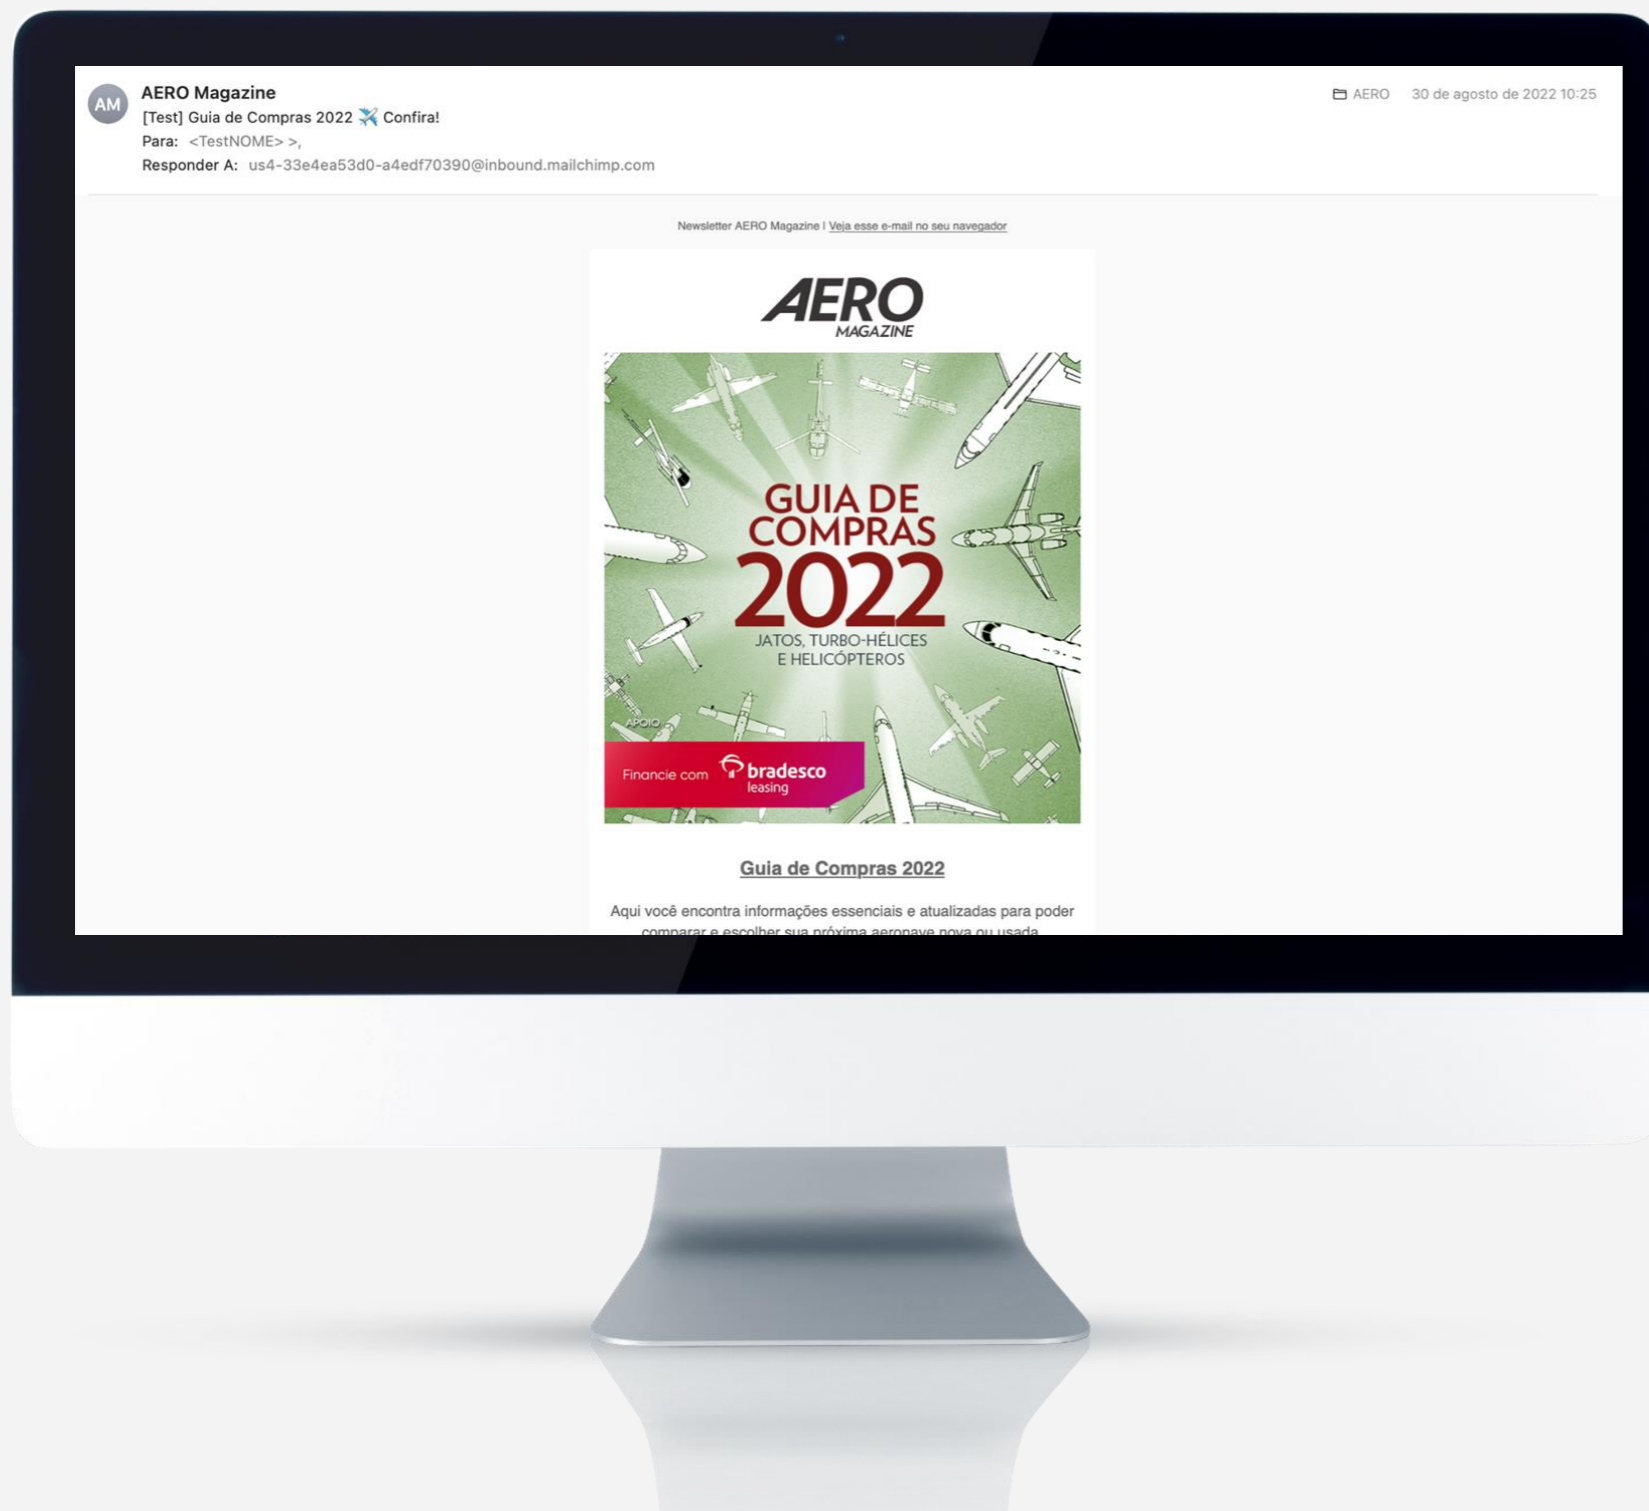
AM AERO Magazine
[Test] Guia de Compras 2022 ✈️ Confira!
Para: <TestNOME> >,
Responder A: us4-33e4ea53d0-a4edf70390@inbound.mailchimp.com

AERO 30 de agosto de 2022 10:25

Newsletter AERO Magazine | Veja esse e-mail no seu navegador

AERO MAGAZINE

GUIA DE COMPRAS 2022
JATOS, TURBO-HÉLICES E HELICÓPTEROS

APOIO
Financie com bradesco leasing

Guia de Compras 2022

Aqui você encontra informações essenciais e atualizadas para poder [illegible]